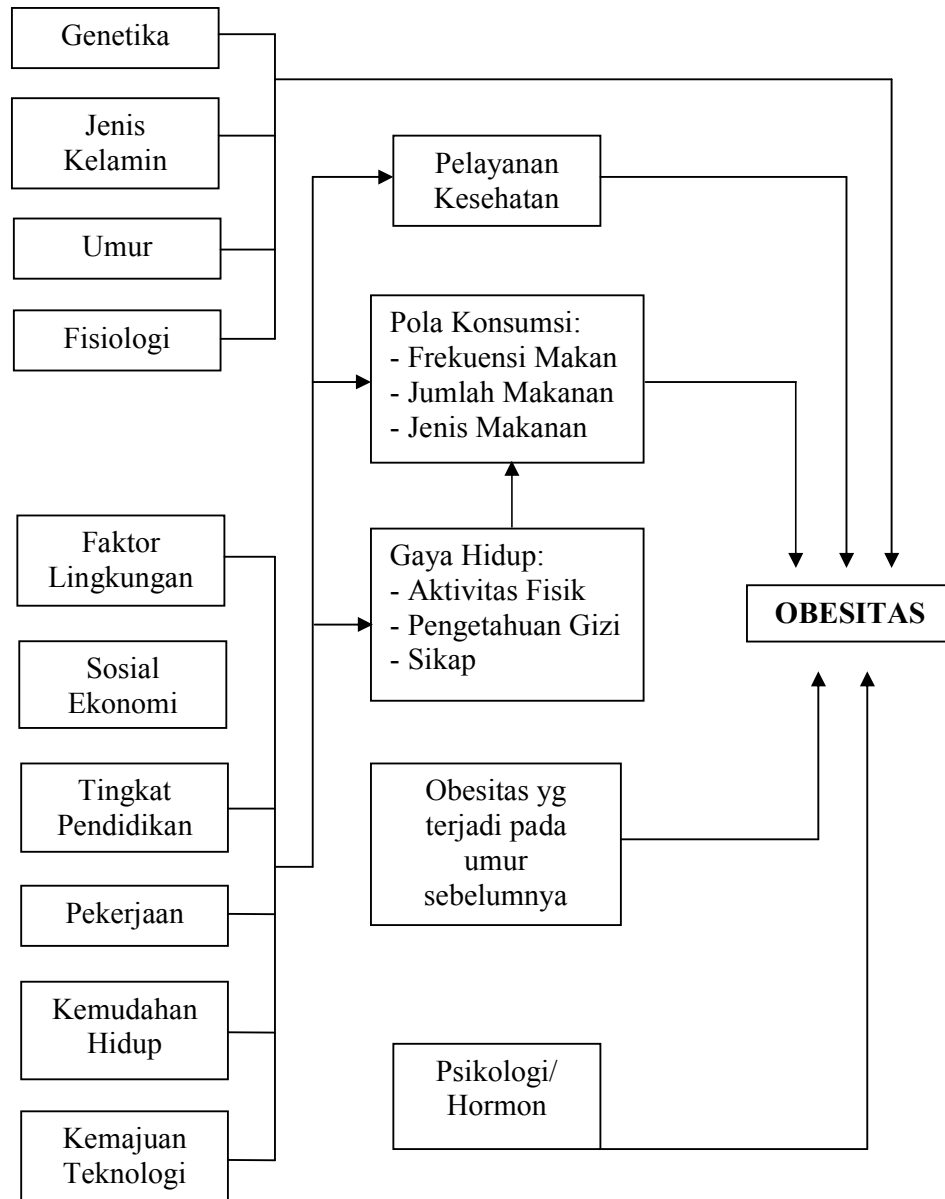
Genetika

Jenis Kelamin

Umur

Fisiologi

Pelayanan Kesehatan

Pola Konsumsi:
- Frekuensi Makan
- Jumlah Makanan
- Jenis Makanan

Gaya Hidup:
- Aktivitas Fisik
- Pengetahuan Gizi
- Sikap

OBESITAS

Faktor Lingkungan

Sosial Ekonomi

Tingkat Pendidikan

Pekerjaan

Kemudahan Hidup

Kemajuan Teknologi

Obesitas yg terjadi pada umur sebelumnya

Psikologi/ Hormon